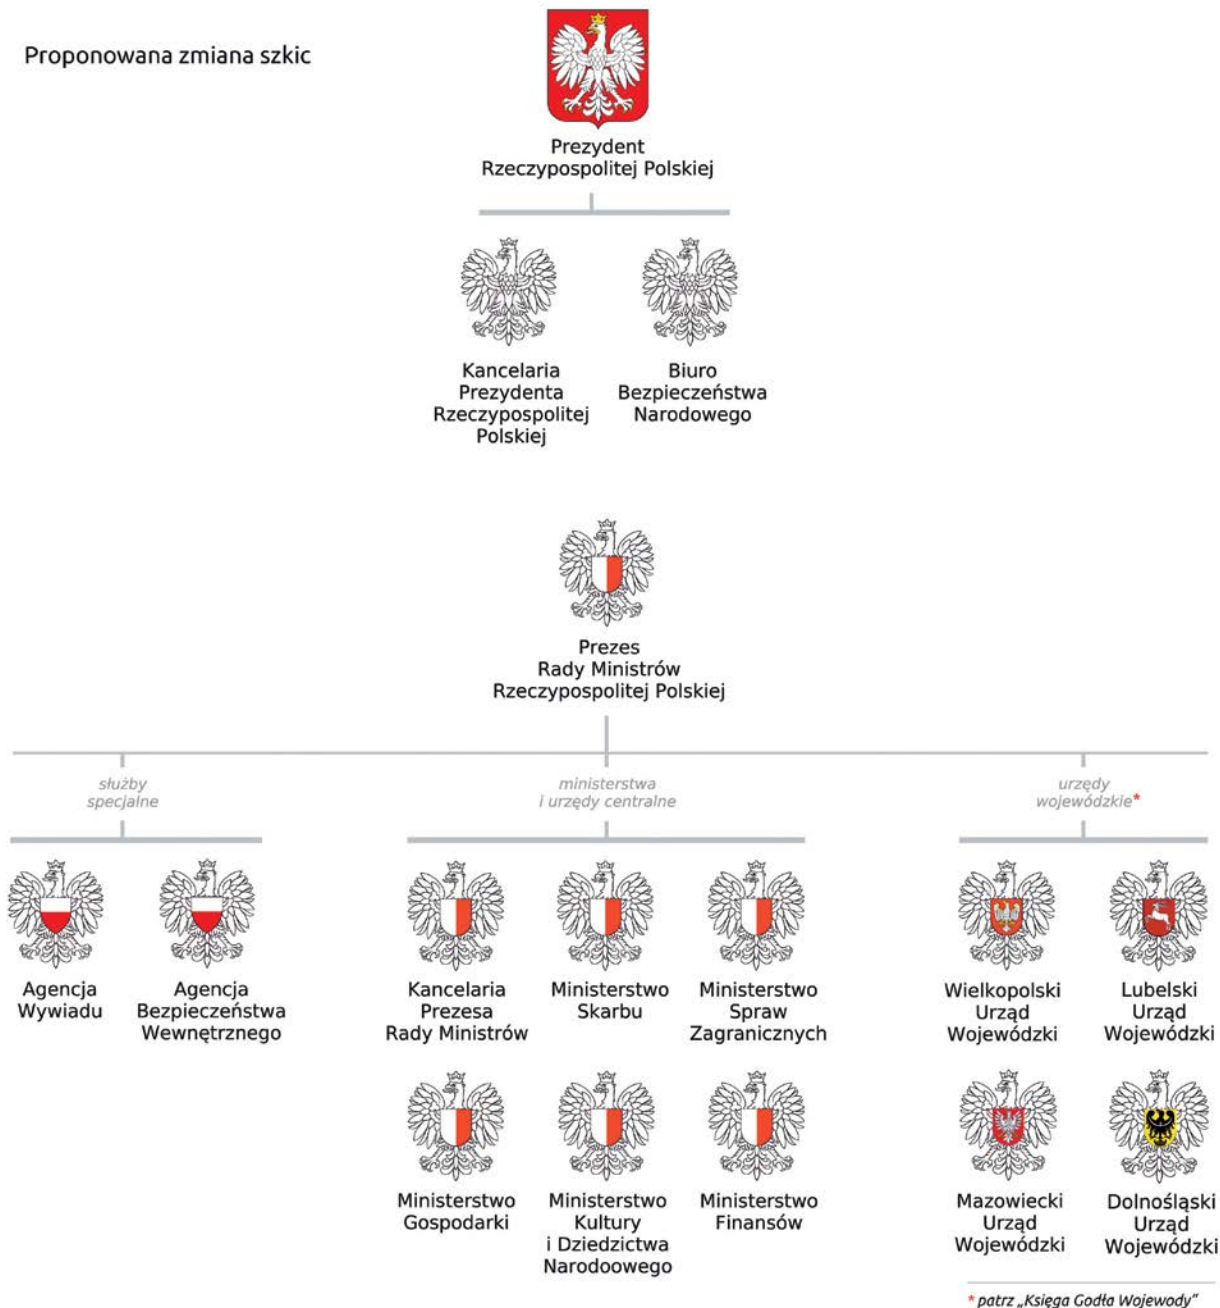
Proponowana zmiana szkic

Prezydent
Rzeczypospolitej Polskiej

Kancelaria
Prezydenta
Rzeczypospolitej
Polskiej

Biuro
Bezpieczeństwa
Narodowego

Prezes
Rady Ministrów
Rzeczypospolitej Polskiej

służby
specjalne

ministerstwa
i urzędy centralne

urzędy
wojewódzkie*

Agencja
Wywiadu

Agencja
Bezpieczeństwa
Wewnętrznego

Kancelaria
Prezesa
Rady Ministrów

Ministerstwo
Skarbu

Ministerstwo
Spraw
Zagranicznych

Ministerstwo
Gospodarki

Ministerstwo
Kultury
i Dziedzictwa
Narodoowego

Ministerstwo
Finansów

Wielkopolski
Urząd
Wojewódzki

Lubelski
Urząd
Wojewódzki

Mazowiecki
Urząd
Wojewódzki

Dolnośląski
Urząd
Wojewódzki

* patrz „Księga Godła Wojewody"